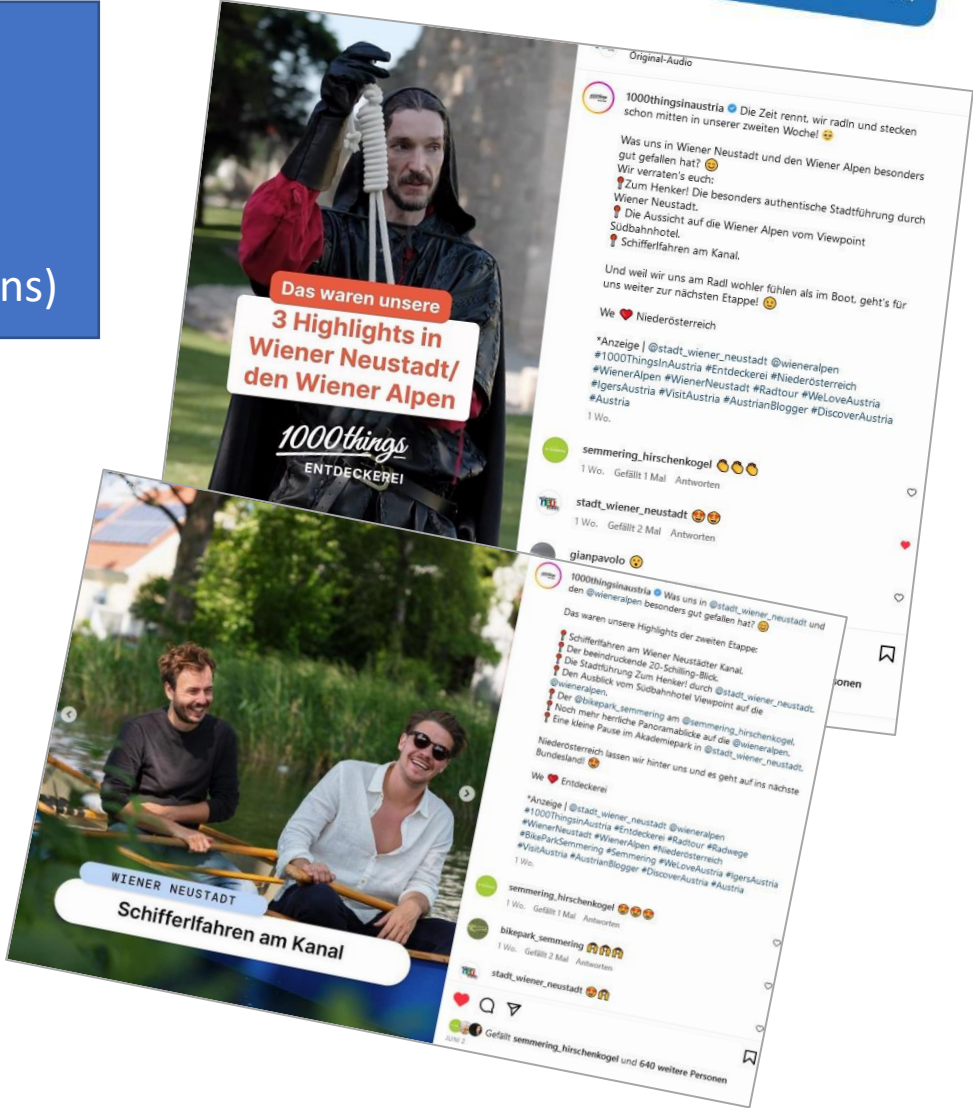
ns)

Original-Audio

1000thingsinaustria Die Zeit rennt, wir radln und stecken schon mitten in unserer zweiten Woche! 😊

Was uns in Wiener Neustadt und den Wiener Alpen besonders gut gefallen hat? 😊
Wir verraten's euch:
📍Zum Henker! Die besonders authentische Stadtführung durch Wiener Neustadt.
📍 Die Aussicht auf die Wiener Alpen vom Viewpoint Südbahnhotel.
📍 Schifferlfahren am Kanal.

Und weil wir uns am Radl wohler fühlen als im Boot, geht's für uns weiter zur nächsten Etappe! 😊

We ❤️ Niederösterreich

*Anzeige | @stadt_wiener_neustadt @wieneralpen #1000ThingsInAustria #Entdeckerei #Niederösterreich #WienerAlpen #WienerNeustadt #Radtour #WeLoveAustria #IgersAustria #VisitAustria #AustrianBlogger #DiscoverAustria #Austria
1 Wo.

semmering_hirschenkogel 👏👏👏
1 Wo. Gefällt 1 Mal Antworten

stadt_wiener_neustadt 😍😍
1 Wo. Gefällt 2 Mal Antworten

gianpavolo 😮

Das waren unsere
3 Highlights in Wiener Neustadt/ den Wiener Alpen
1000things
ENTDECKEREI

1000thingsinaustria Was uns in @stadt_wiener_neustadt und den @wieneralpen besonders gut gefallen hat? 😊

Das waren unsere Highlights der zweiten Etappe:
📍 Schifferlfahren am Wiener Neustädter Kanal.
📍 Der beeindruckende 20-Schilling-Blick.
📍 Die Stadtführung Zum Henker! durch @stadt_wiener_neustadt.
📍 Den Ausblick vom Südbahnhotel Viewpoint auf die @wieneralpen.
📍 Der @bikepark_semmering am @semmering_hirschenkogel.
📍 Noch mehr herrliche Panoramablicke auf die @wieneralpen.
📍 Eine kleine Pause im Akademiepark in @stadt_wiener_neustadt.

Niederösterreich lassen wir hinter uns und es geht auf ins nächste Bundesland! 😊

We ❤️ Entdeckerei

*Anzeige | @stadt_wiener_neustadt @wieneralpen #1000ThingsInAustria #Entdeckerei #Radtour #Radwege #WienerNeustadt #WienerAlpen #Niederösterreich #BikeParkSemmering #Semmering #WeLoveAustria #IgersAustria #VisitAustria #AustrianBlogger #DiscoverAustria #Austria
1 Wo.

semmering_hirschenkogel 😍😍😍
1 Wo. Gefällt 1 Mal Antworten

bikepark_semmering 😱😱😱
1 Wo. Gefällt 2 Mal Antworten

stadt_wiener_neustadt 😍😱

Gefällt semmering_hirschenkogel und 640 weitere Personen
JUNI 2

sonen

WIENER NEUSTADT
Schifferlfahren am Kanal